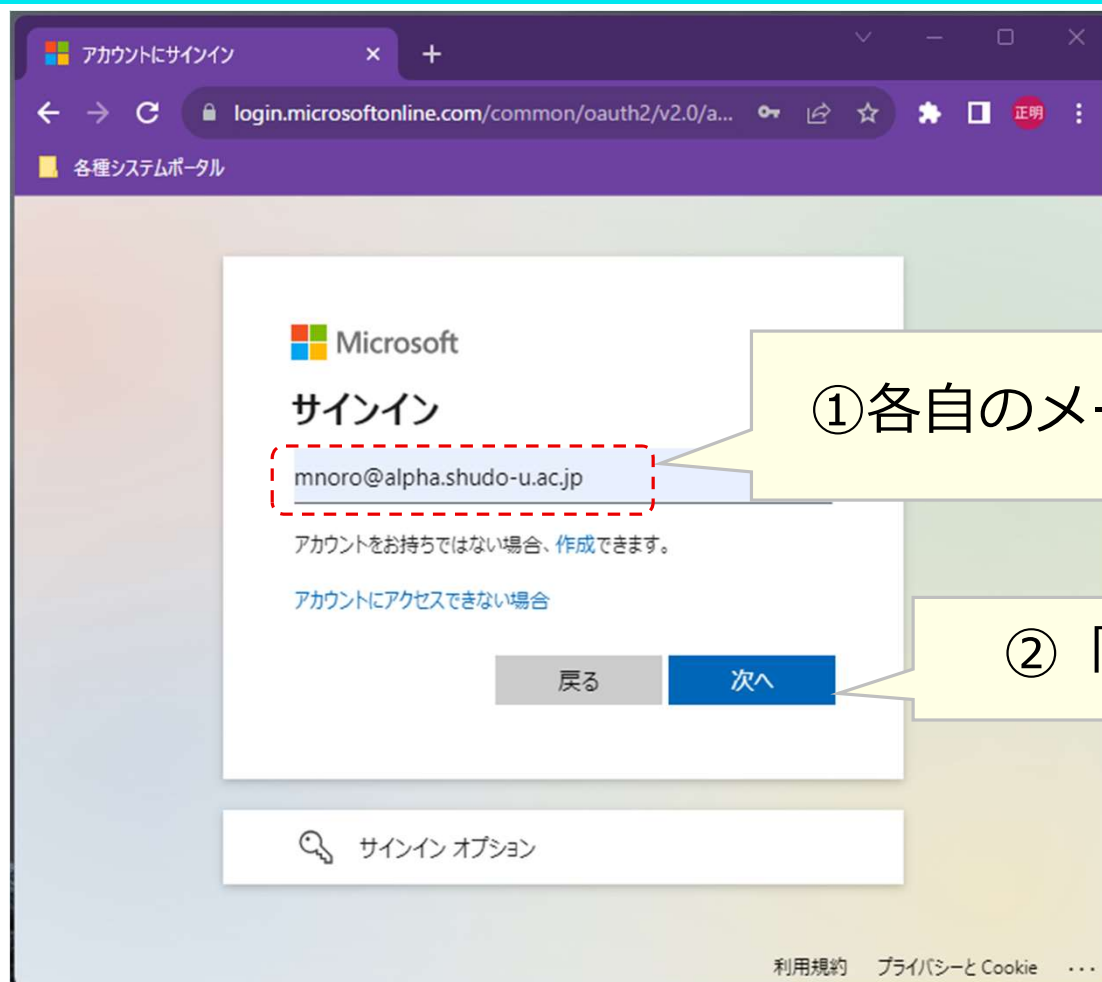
アカウントにサインイン ×

login.microsoftonline.com/common/oauth2/v2.0/a...

正明

各種システムポータル

Microsoft

サインイン

mnoro@alpha.shudo-u.ac.jp

アカウントをお持ちではない場合、作成できます。

アカウントにアクセスできない場合

戻る 次へ

サインイン オプション

①各自のメ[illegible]

②「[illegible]

利用規約 プライバシーと Cookie ...